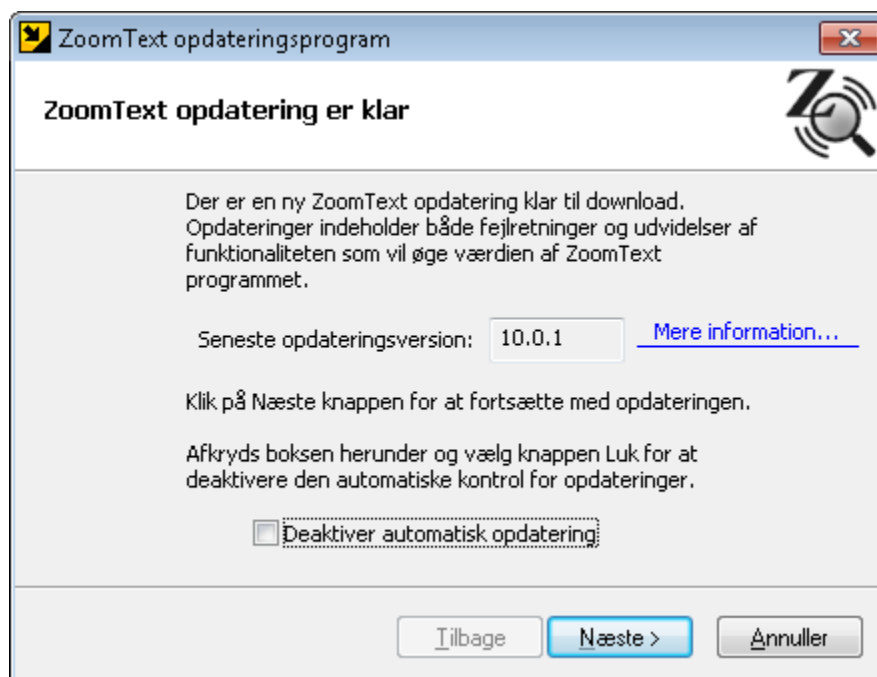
ZoomText opdateringsprogram

ZoomText opdatering er klar

Der er en ny ZoomText opdatering klar til download. Opdateringer indeholder både fejlretninger og udvidelser af funktionaliteten som vil øge værdien af ZoomText programmet.

Seneste opdateringsversion: 10.0.1 Mere information...

Klik på Næste knappen for at fortsætte med opdateringen.

Afkryds boksen herunder og vælg knappen Luk for at deaktivere den automatiske kontrol for opdateringer.

Deaktiver automatisk opdatering

Tilbage Næste > Annuller